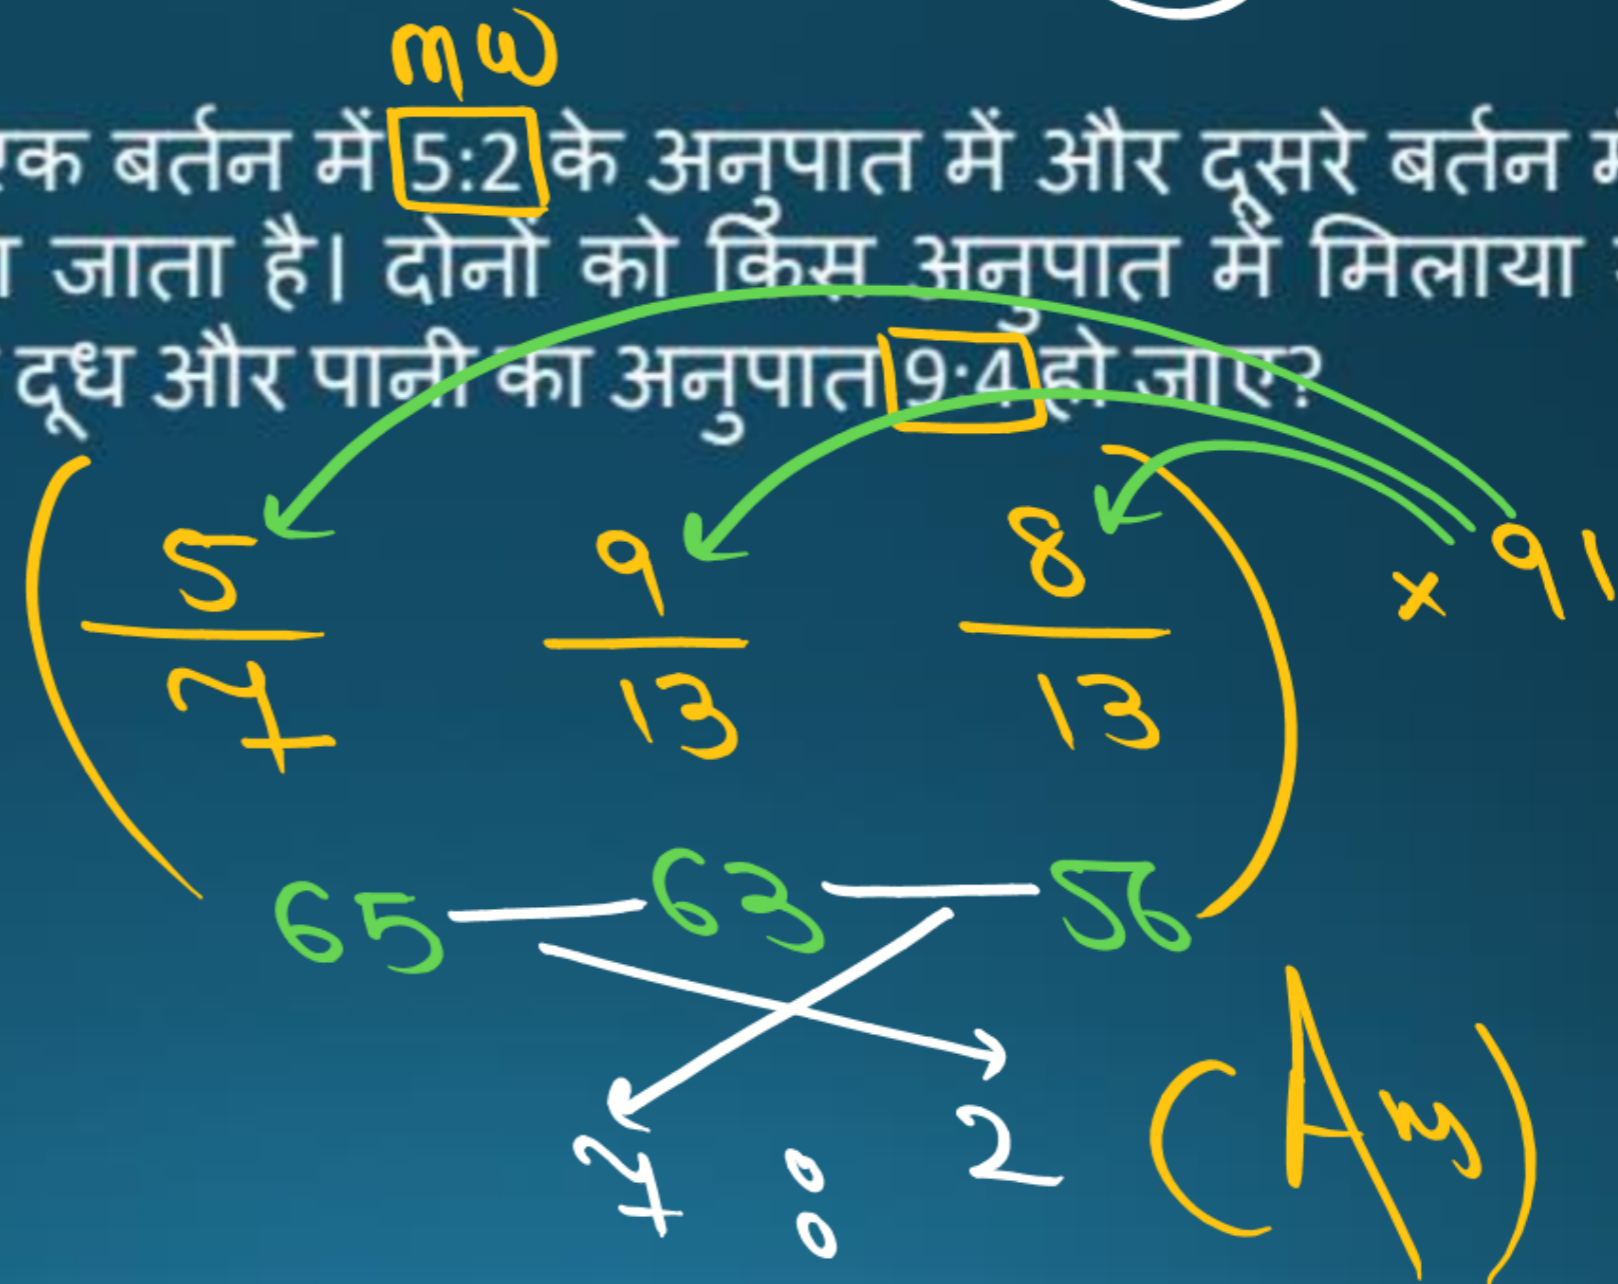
mw

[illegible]क बर्तन में 5:2 के अनुपात में और दूसरे बर्तन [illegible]
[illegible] जाता है। दोनों को किस अनुपात में मिलाया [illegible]
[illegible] दूध और पानी का अनुपात 9:4 हो जाए?

$\frac{5}{7}$ $\frac{9}{13}$ $\frac{8}{13}$ $\times 91$

65 — 63 — 56

7 : 2 (Ans)